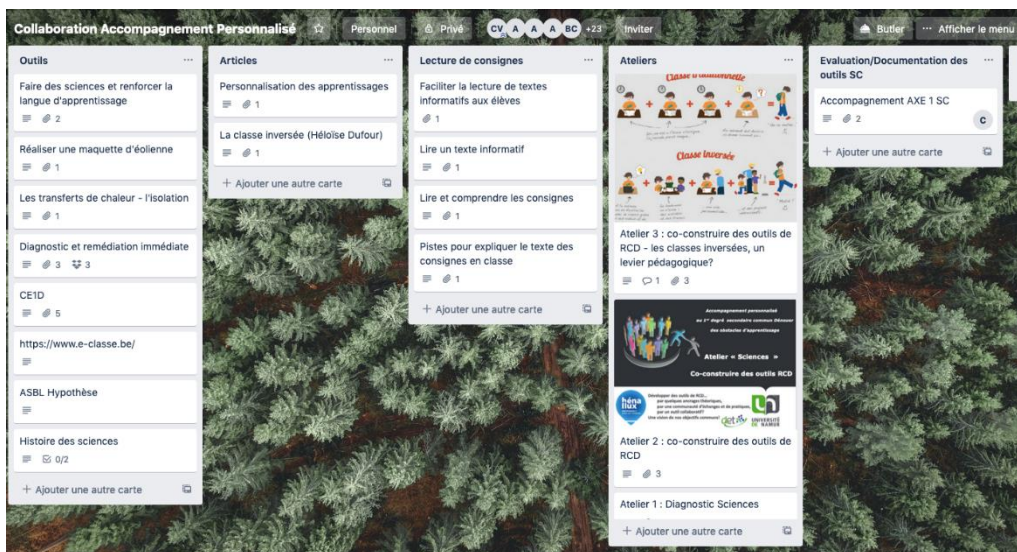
Collaboration Accompagnement Personnalisé ☆ Personnel Privé CV A A A BC +23 Inviter Butler ··· Afficher le menu

Outils ···

Faire des sciences et renforcer la langue d'apprentissage
2

Réaliser une maquette d'éolienne
1

Les transferts de chaleur - l'isolation
1

Diagnostic et remédiation immédiate
3 3

CE1D
5

https://www.e-classe.be/

ASBL Hypothèse

Histoire des sciences
0/2

+ Ajouter une autre carte

Articles ···

Personnalisation des apprentissages
1

La classe inversée (Héloïse Dufour)
1

+ Ajouter une autre carte

Lecture de consignes ···

Faciliter la lecture de textes informatifs aux élèves
1

Lire un texte informatif
1

Lire et comprendre les consignes
1

Pistes pour expliquer le texte des consignes en classe
1

+ Ajouter une autre carte

Ateliers ···

Classe traditionnelle

Classe inversée

Atelier 3 : co-construire des outils de RCD - les classes inversées, un levier pédagogique?
1 3

Accompagnement personnalisé au 1er degré secondaire commun Dénouer des obstacles d'apprentissage

Atelier « Sciences »

Co-construire des outils RCD

hénallux

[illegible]

UNIVERSITÉ DE NAMUR

Atelier 2 : co-construire des outils de RCD
3

Atelier 1 : Diagnostic Sciences

+ Ajouter une autre carte

Evaluation/Documentation des outils SC ···

Accompagnement AXE 1 SC
2 C

+ Ajouter une autre carte